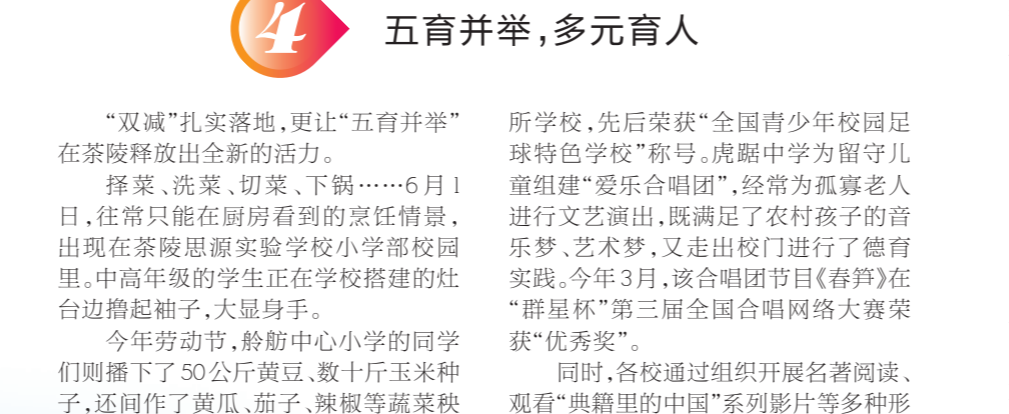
4

五育并举，多元育人

“双减”扎实落地，更让“五育并举”在茶陵释放出全新的活力。

择菜、洗菜、切菜、下锅……6月1日，往常只能在厨房看到的烹饪情景，出现在茶陵思源实验学校小学部校园里。中高年级的学生正在学校搭建的灶台边撸起袖子，大显身手。

今年劳动节，舲舫中心小学的同学们则播下了50公斤黄豆、数十斤玉米种子，还间作了黄瓜、茄子、辣椒等蔬菜秧

所学校，先后荣获“全国青少年校园足球特色学校”称号。虎踞中学为留守儿童组建“爱乐合唱团”，经常为孤寡老人进行文艺演出，既满足了农村孩子的音乐梦、艺术梦，又走出校门进行了德育实践。今年3月，该合唱团节目《春笋》在“群星杯”第三届全国合唱网络大赛荣获“优秀奖”。

同时，各校通过组织开展名著阅读、观看“典籍里的中国”系列影片等多种形